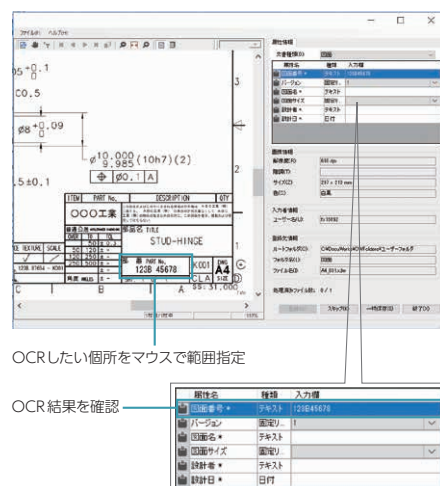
ファイル(F) ヘルプ(H)

$5^{+0}_{-0.1}$

C0.5

$\phi 8^{+0}_{-0.09}$

$\phi 10^{.000}_{.985}$ (10h7)(2)

$\phi 0.1$ A

.5±0.1

| ITEM | PART No. | DESCRIPTION | QTY |
|---|---|---|---|

OOO工業

部品名 TITLE

STUD-HINGE

図番 PART No.

123B 45678

A4

SS: 31,000

X001

3

2

1

C

B

A

属性情報

対象種類(I) 図面

| 属性名 | 種類 | 入力値 |
|---|---|---|
| 図面番号 * | テキスト | 123B45678 |
| バージョン | 固定リ... | 1 |
| 図面名 * | テキスト | |
| 図面サイズ | 固定リ... | |
| 設計者 * | テキスト | |
| 設計日 * | 日付 | |

画像情報

解像度(R) 400 dpi

階調(T)

サイズ(Z) 297 × 210 mm

色(C) 白黒

入力者情報

ユーザー名(U)

取込元情報

ルートフォルダ(O)

フォルダ(L)

ファイル名(I) A4_001.tif

処理済ファイル数: 1 / 1

スキップ(K) 一時保存(S) 終了(X)

OCRしたい個所をマウスで範囲指定

OCR 結果を確認

| 属性名 | 種類 | 入力値 |
|---|---|---|
| 図面番号 * | テキスト | 123B45678 |
| バージョン | 固定リ... | 1 |
| 図面名 * | テキスト | |
| 図面サイズ | 固定リ... | |
| 設計者 * | テキスト | |
| 設計日 * | 日付 | |